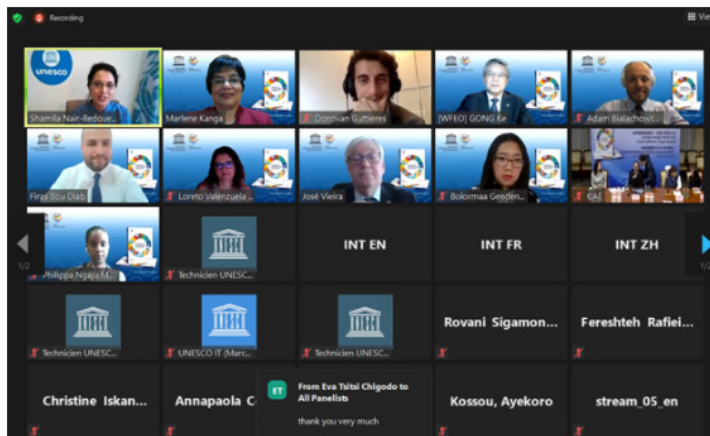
Recording

Vie

unesco

Shamila Nair-Bedoue...

Marlene Kanga

Donnvan Guttieres

[WFEO] GONG Ke

Adam Bialachows...

Firas Bou Diab

Loreto Valenzuela ...

José Vieira

Bolormaa Genden...

CAE

1/2

Philippa Ngaju M...

Technicien UNESC...

INT EN

INT FR

INT ZH

1/2

Technicien UNESC...

UNESCO IT (Marc...

Technicien UNESC...

Rovani Sigamon...

Fereshteh Rafiei...

Christine Iskan...

Annapaola C...

ET

From Eva Tsitsi Chigodo to All Panelists

thank you very much

Kossou, Ayekoro

stream_05_en